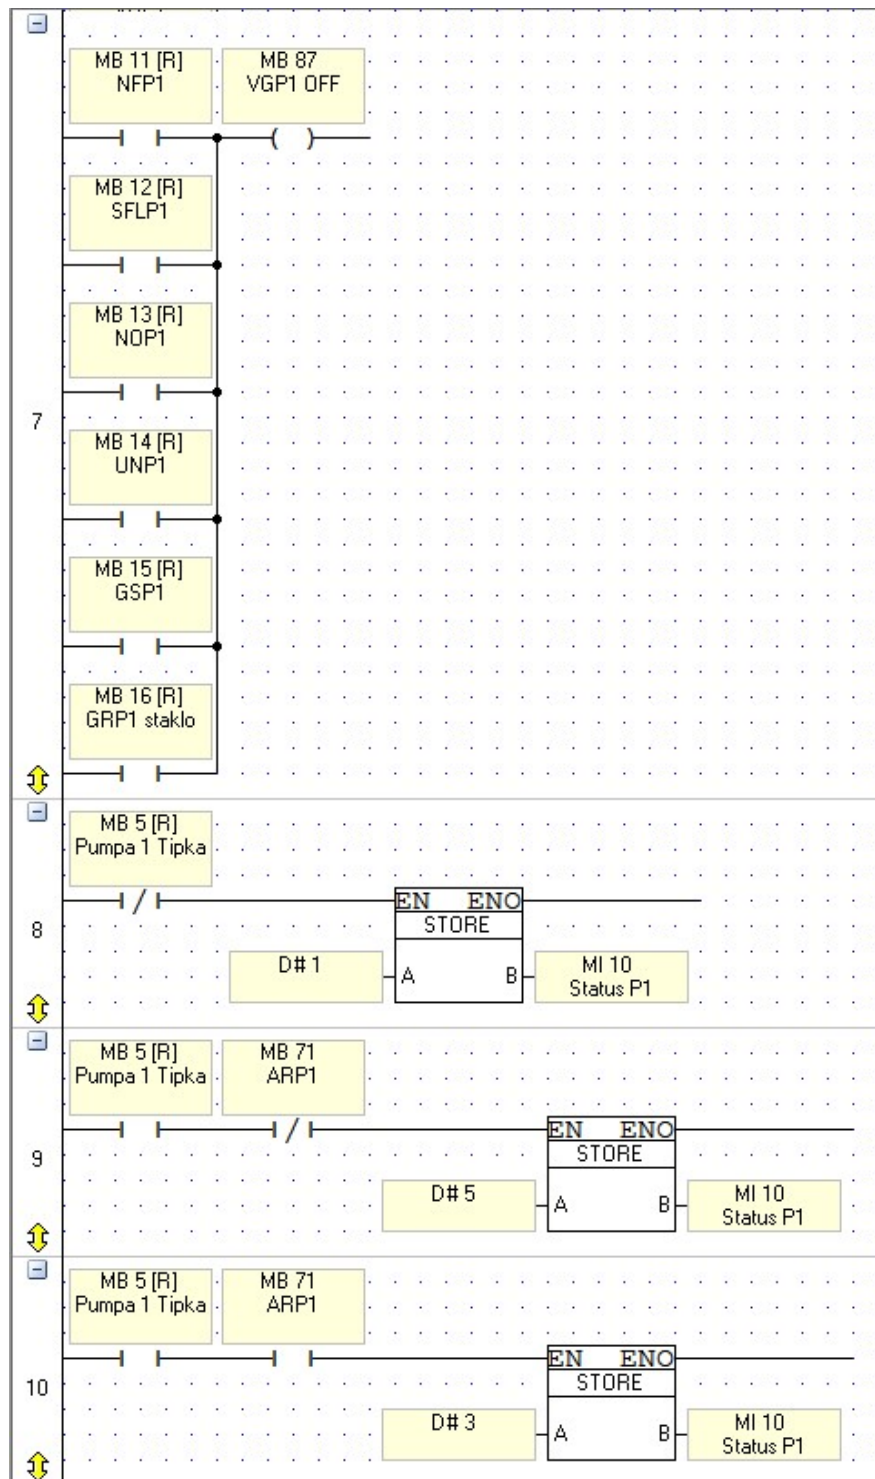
MB 11 [R]
NFP1

MB 87
VGP1 OFF

MB 12 [R]
SFLP1

MB 13 [R]
NOP1

7

MB 14 [R]
UNP1

MB 15 [R]
GSP1

MB 16 [R]
GRP1 staklo

MB 5 [R]
Pumpa 1 Tipka

EN ENO
STORE

8

D# 1

A

B

MI 10
Status P1

MB 5 [R]
Pumpa 1 Tipka

MB 71
ARP1

EN ENO
STORE

9

D# 5

A

B

MI 10
Status P1

MB 5 [R]
Pumpa 1 Tipka

MB 71
ARP1

EN ENO
STORE

10

D# 3

A

B

MI 10
Status P1